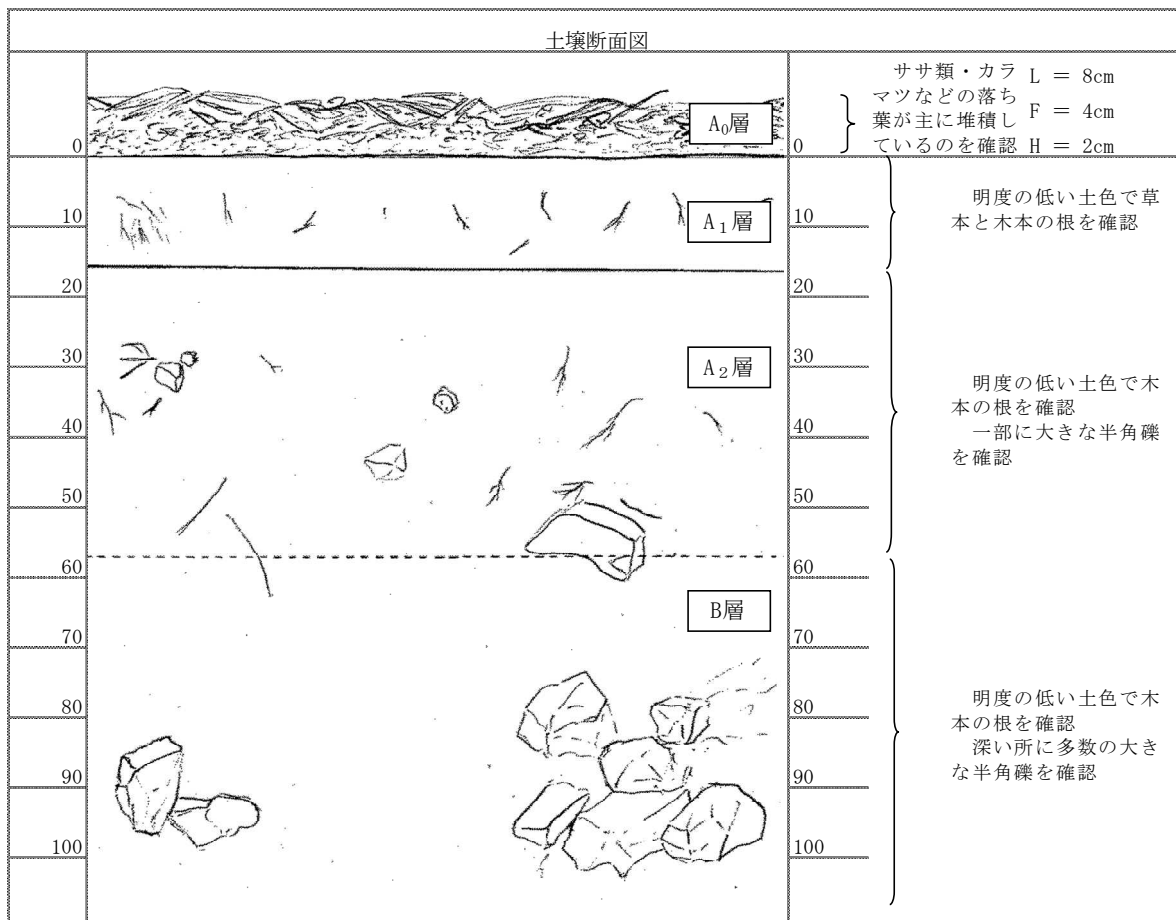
土壌断面図

0

$A_0$層

0

ササ類・カラマツなどの落ち葉が主に堆積しているのを確認

L = 8cm
F = 4cm
H = 2cm

10

$A_1$層

10

明度の低い土色で草本と木本の根を確認

20

20

30

$A_2$層

30

40

40

明度の低い土色で木本の根を確認
一部に大きな半角礫を確認

50

50

60

60

B層

70

70

80

80

明度の低い土色で木本の根を確認
深い所に多数の大きな半角礫を確認

90

90

100

100